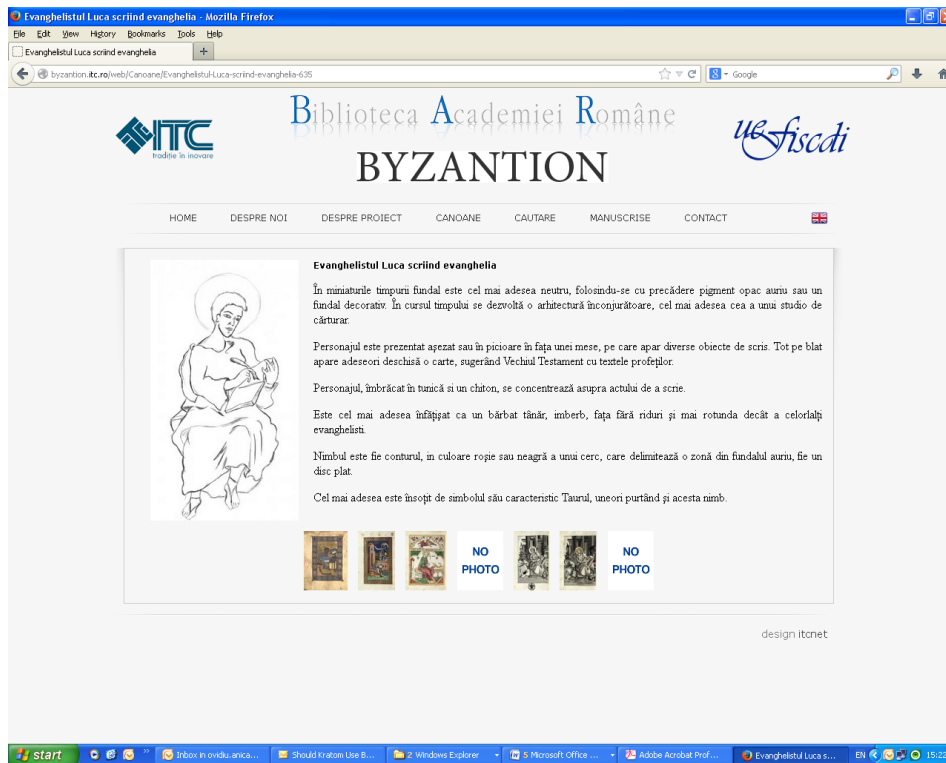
Evanghelistul Luca scriind evanghelia - Mozilla Firefox

File Edit View History Bookmarks Tools Help

Evanghelistul Luca scriind evanghelia +

byzantion.itc.ro/web/Canoane/Evanghelistul-Luca-scriind-evanghelia-635

Google

ITC tradiție în inovare

Biblioteca Academiei Române

BYZANTION

UEFISCDI

HOME DESPRE NOI DESPRE PROIECT CANOANE CAUTARE MANUSCRISE CONTACT

Evanghelistul Luca scriind evanghelia

În miniaturile timpurii fundal este cel mai adesea neutru, folosindu-se cu precădere pigment opac auriu sau un fundal decorativ. În cursul timpului se dezvoltă o arhitectură înconjurătoare, cel mai adesea cea a unui studio de cărturar.

Personajul este prezentat așezat sau în picioare în fața unei mese, pe care apar diverse obiecte de scris. Tot pe blat apare adeseori deschisă o carte, sugerând Vechiul Testament cu textele profeților.

Personajul, îmbrăcat în tunică si un chiton, se concentrează asupra actului de a scrie.

Este cel mai adesea înfățișat ca un bărbat tânăr, imberb, fața fără riduri și mai rotunda decât a celorlalți evanghelisti.

Nimbul este fie conturul, in culoare roșie sau neagră a unui cerc, care delimitează o zonă din fundalul auriu, fie un disc plat.

Cel mai adesea este însoțit de simbolul său caracteristic Taurul, uneori purtând și acesta nimb.

NO PHOTO

NO PHOTO

design itcnet

start | Inbox in ovidiu.anica... | Should Kratom Use B... | 2 Windows Explorer | 5 Microsoft Office ... | Adobe Acrobat Prof... | Evanghelistul Luca s... | EN 15:23